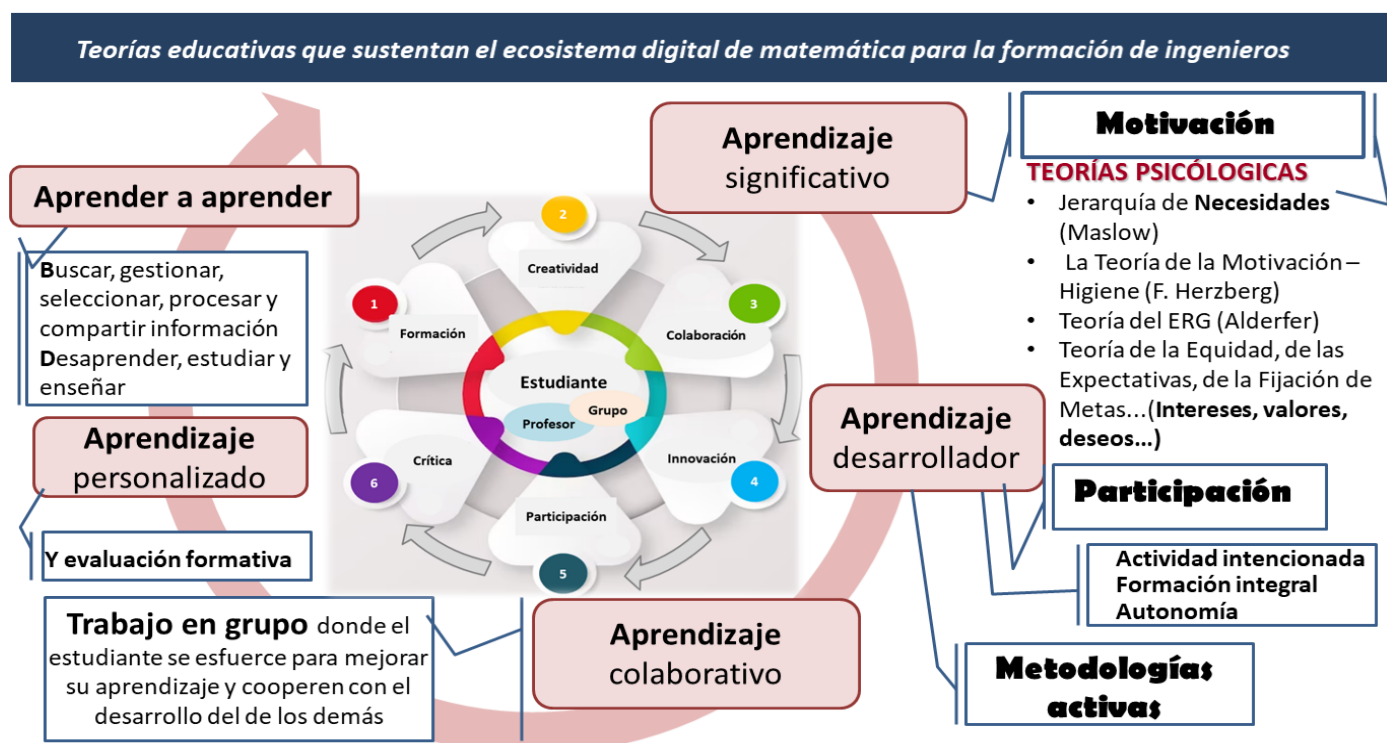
Teorías educativas que sustentan el ecosistema digital de matemática para la formación de ingenieros

Aprender a aprender

Buscar, gestionar, seleccionar, procesar y compartir información
Desaprender, estudiar y enseñar

Aprendizaje personalizado

Y evaluación formativa

1 Formación
2 Creatividad
3 Colaboración
4 Innovación
5 Participación
6 Crítica

Estudiante
Profesor
Grupo

Aprendizaje significativo

Motivación

TEORÍAS PSICÓLOGICAS
• Jerarquía de Necesidades (Maslow)
• La Teoría de la Motivación – Higiene (F. Herzberg)
• Teoría del ERG (Alderfer)
• Teoría de la Equidad, de las Expectativas, de la Fijación de Metas…(Intereses, valores, deseos…)

Aprendizaje desarrollador

Participación

Actividad intencionada
Formación integral
Autonomía

Metodologías activas

Trabajo en grupo donde el estudiante se esfuerce para mejorar su aprendizaje y cooperen con el desarrollo del de los demás

Aprendizaje colaborativo